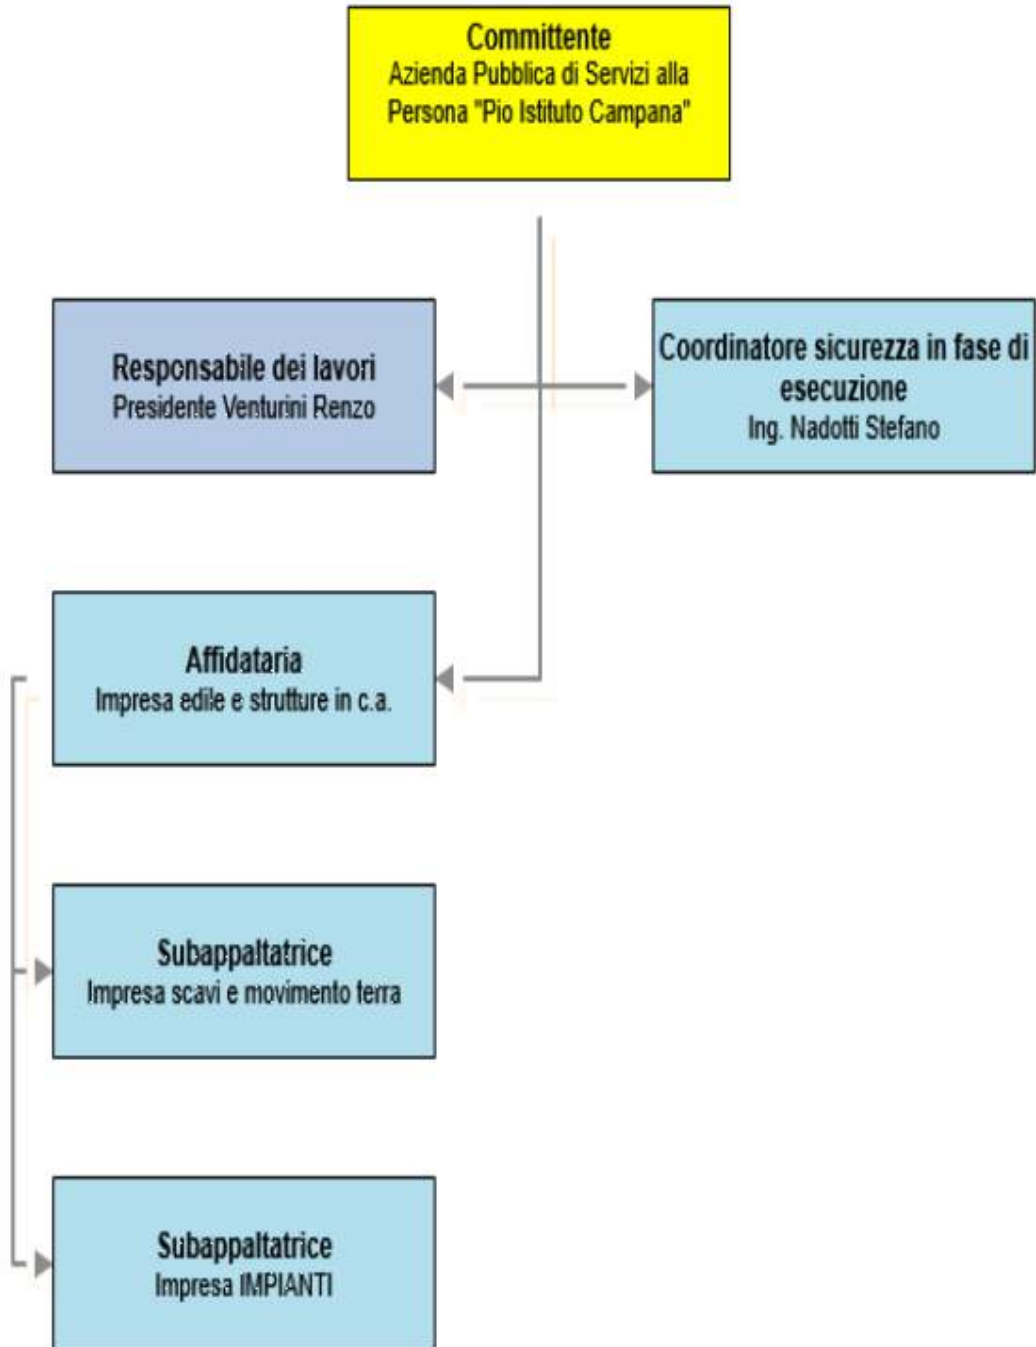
Committente
Azienda Pubblica di Servizi alla Persona "Pio Istituto Campana"

Responsabile dei lavori
Presidente Venturini Renzo

Coordinatore sicurezza in fase di esecuzione
Ing. Nadotti Stefano

Affidataria
Impresa edile e strutture in c.a.

Subappaltatrice
Impresa scavi e movimento terra

Subappaltatrice
Impresa IMPIANTI